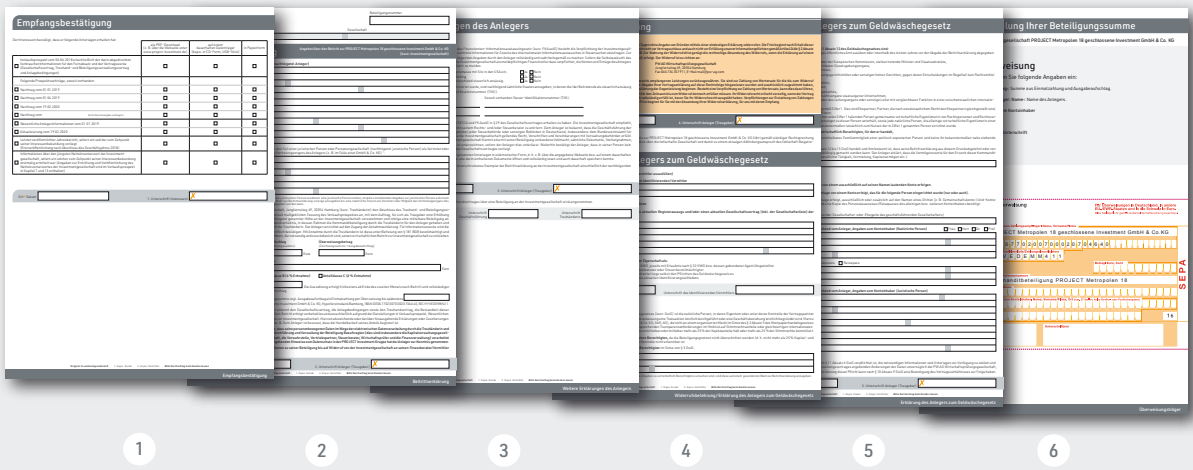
Empfangsbestätigung

Beitrittserklärung

n des Anlegers

Weitere Erklärungen des Anlegers

Widerrufsbelehrung / Erklärung des Anlegers zum Geldwäschegesetz

egers zum Geldwäschegesetz

gers zum Geldwäschegesetz

Erklärungen des Anlegers zum Geldwäschegesetz

lung Ihrer Beteiligungssumme

schaft PROJECT Metropolen 18 geschlossene Investment GmbH & Co. KG

weisung

PROJECT Metropolen 18 geschlossene Investment GmbH & Co.KG

SEPA

Überweisungsträger

1

2

3

4

5

6